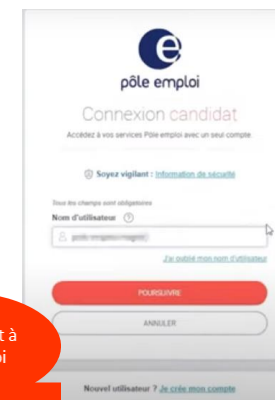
pôle emploi

Connexion candidat

Accédez à vos services Pôle emploi avec un seul compte

Soyez vigilant : Information de sécurité

Tous les champs sont obligatoires

Nom d'utilisateur

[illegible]

J'ai oublié mon nom d'utilisateur

POURSUIVRE

ANNULER

t à
oi

Nouvel utilisateur ? Je crée mon compte